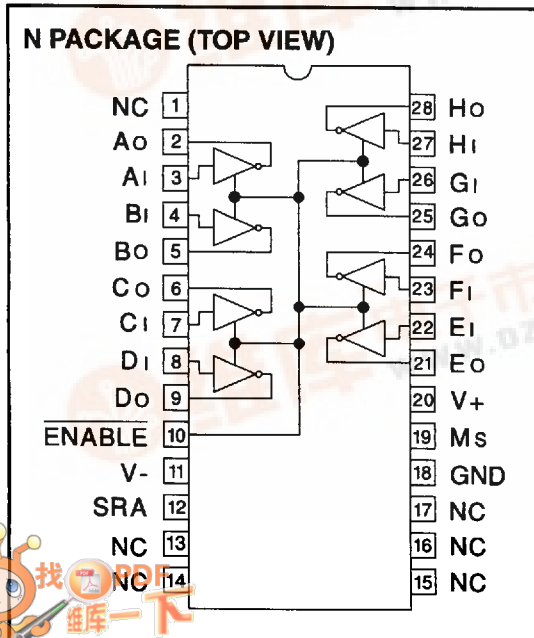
N PACKAGE (TOP VIEW)

NC 1
AO 2
AI 3
BI 4
BO 5
CO 6
CI 7
DI 8
DO 9
$\overline{\text{ENABLE}}$ 10
V- 11
SRA 12
NC 13
NC 14

28 HO
27 HI
26 GI
25 GO
24 FO
23 FI
22 EI
21 EO
20 V+
19 MS
18 GND
17 NC
16 NC
15 NC

找PDF
维库一下
www.dz